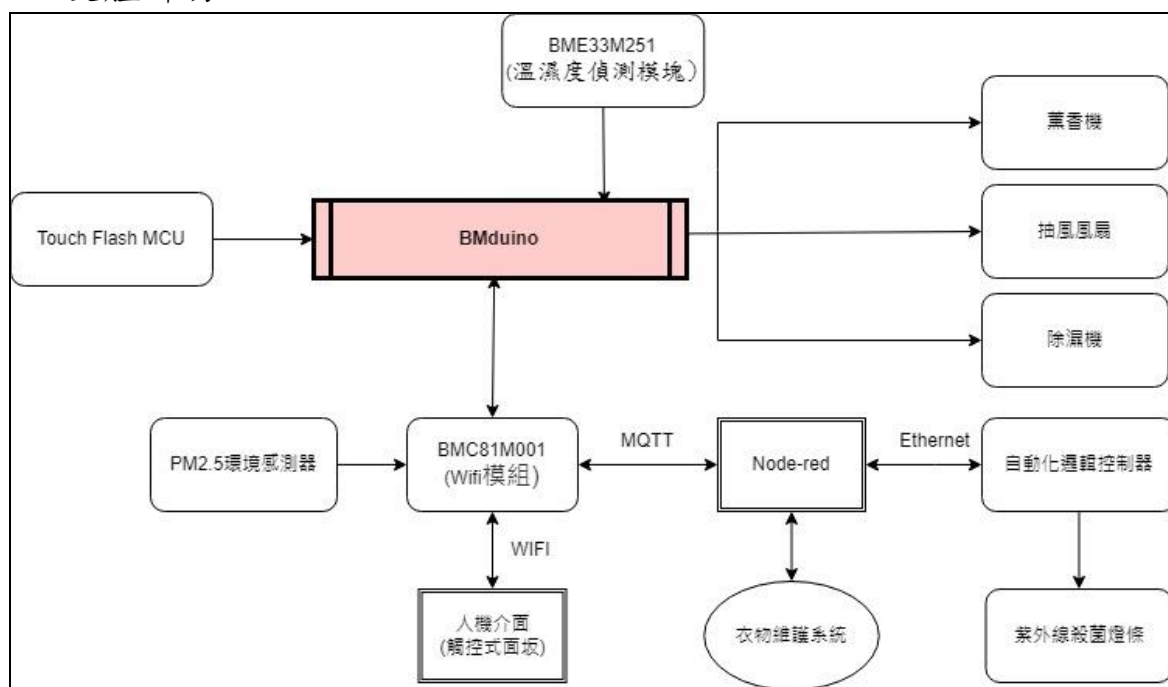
BME33M251
(溫濕度偵測模塊)

薰香機

Touch Flash MCU

BMduino

抽風風扇

除漏機

PM2.5環境感測器

BMC81M001
(Wifi模組)

MQTT

Node-red

Ethernet

自動化邏輯控制器

WIFI

人機介面
(觸控式面坂)

衣物維護系統

紫外線殺菌燈條